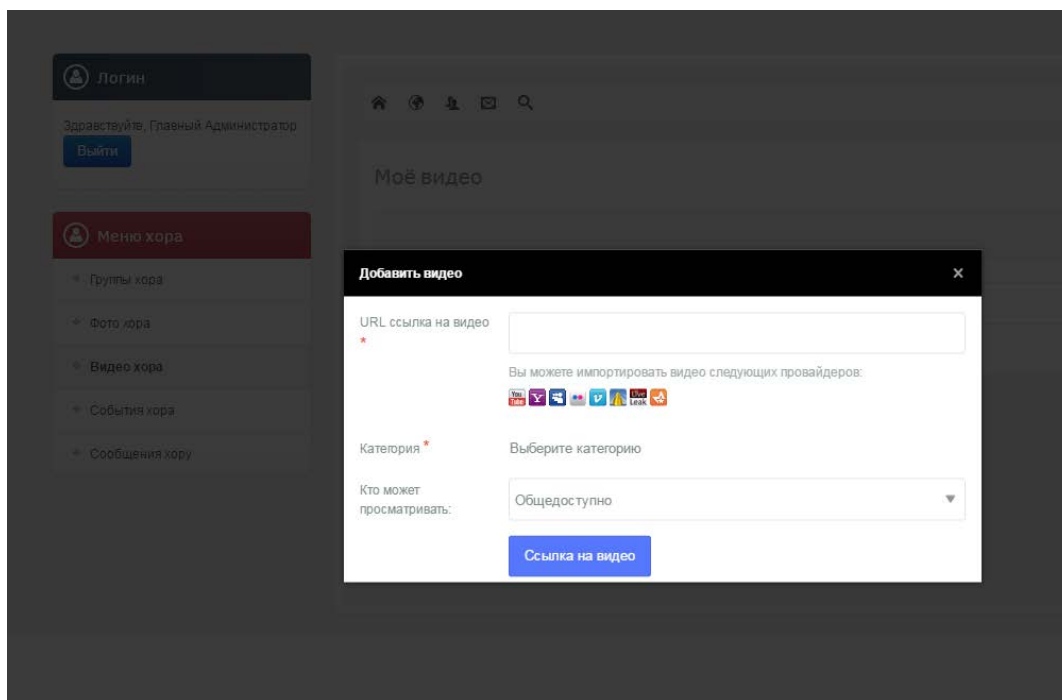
Логин

Здравствуйте, Главный Администратор

Выйти

Меню хора

Группы хора

Фото хора

Видео хора

События хора

Сообщения хору

Моё видео

Добавить видео

×

URL ссылка на видео *

Вы можете импортировать видео следующих провайдеров:

You Tube Y v Live Leak

Категория *

Выберите категорию

Кто может просматривать:

Общедоступно

Ссылка на видео